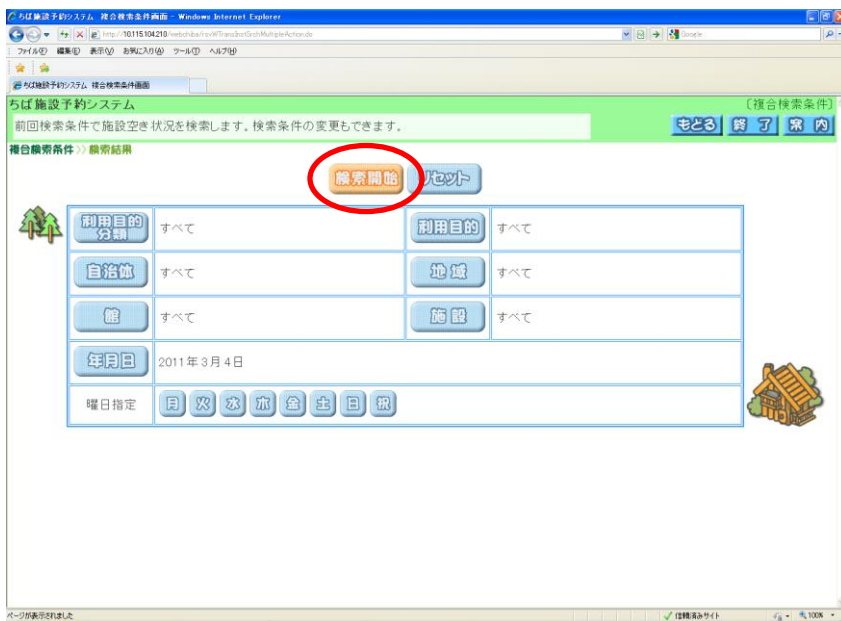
ちば施設予約システム 複合検索条件画面 - Windows Internet Explorer

http://10.115.104.210/webchiba/rsvWTransInstSrchMultipleAction.do

Google

ファイル(F) 編集(E) 表示(V) お気に入り(A) ツール(T) ヘルプ(H)

ちば施設予約システム 複合検索条件画面

ちば施設予約システム

〔複合検索条件〕

前回検索条件で施設空き状況を検索します。検索条件の変更もできます。

もどる 終了 案内

複合検索条件 》 検索結果

検索開始 リセット

| 利用目的分類 | すべて | 利用目的 | すべて |
|---|---|---|---|
| 自治体 | すべて | 地域 | すべて |
| 館 | すべて | 施設 | すべて |
| 年月日 | 2011年3月4日 | | |
| 曜日指定 | 月 火 水 木 金 土 日 祝 | | |

ページが表示されました

信頼済みサイト

100%